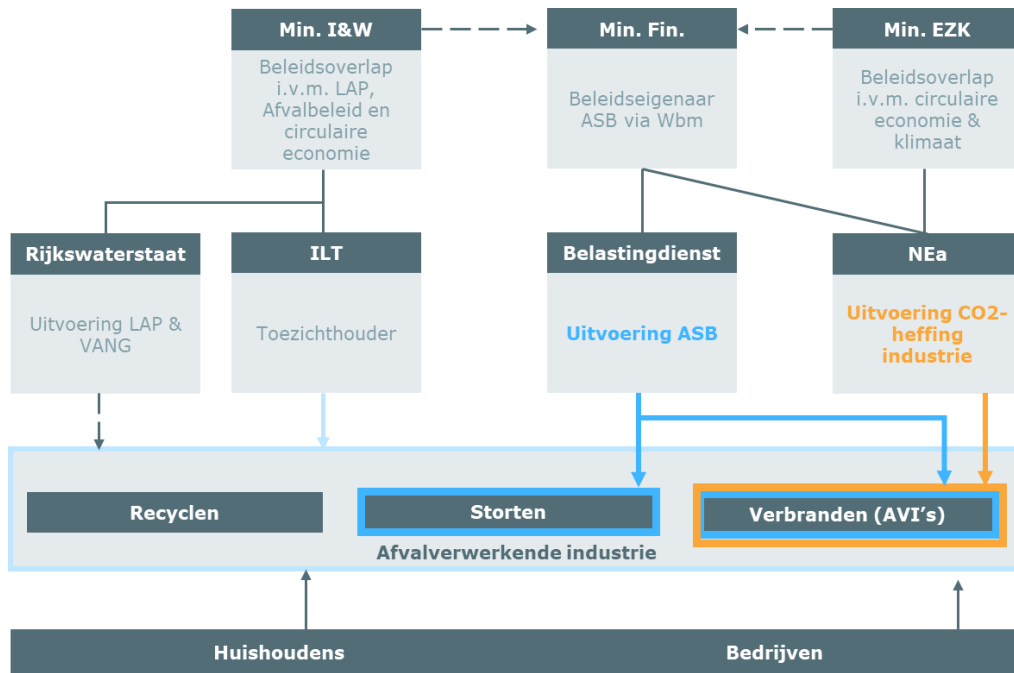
Min. I&W

Beleidsoverlap i.v.m. LAP, Afvalbeleid en circulaire economie

Min. Fin.

Beleidseigenaar ASB via Wbm

Min. EZK

Beleidsoverlap i.v.m. circulaire economie & klimaat

Rijkswaterstaat

Uitvoering LAP & VANG

ILT

Toezichthouder

Belastingdienst

Uitvoering ASB

NEa

Uitvoering CO2-heffing industrie

Recyclen

Storten

Verbranden (AVI's)

Afvalverwerkende industrie

Huishoudens

Bedrijven